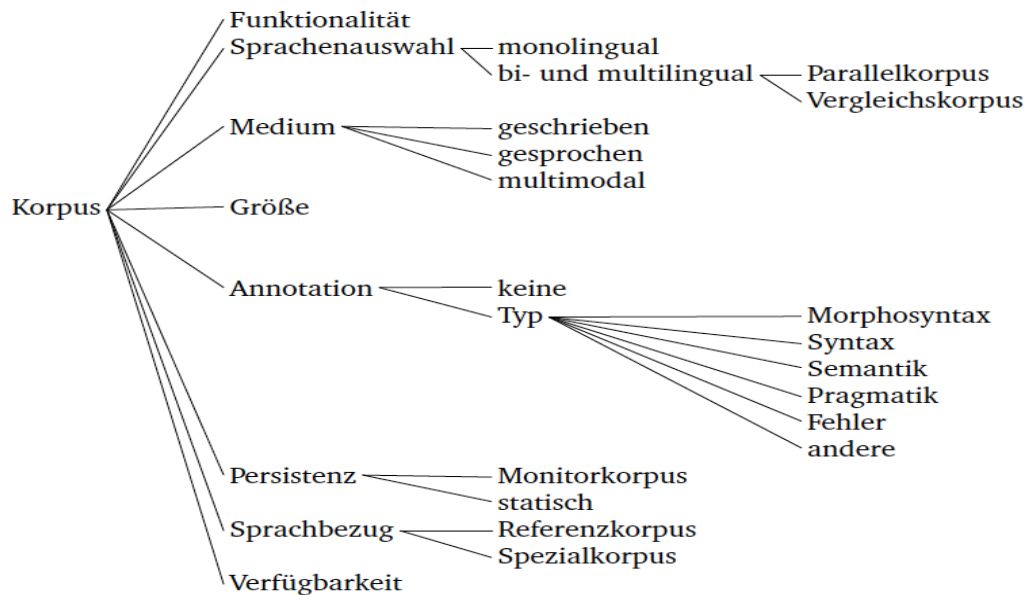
Funktionalität
Sprachenauswahl
monolingual
bi- und multilingual
Parallelkorpus
Vergleichskorpus
Medium
geschrieben
gesprochen
multimodal
Korpus
Größe
Annotation
keine
Typ
Morphosyntax
Syntax
Semantik
Pragmatik
Fehler
andere
Persistenz
Monitorkorpus
statisch
Sprachbezug
Referenzkorpus
Spezialkorpus
Verfügbarkeit